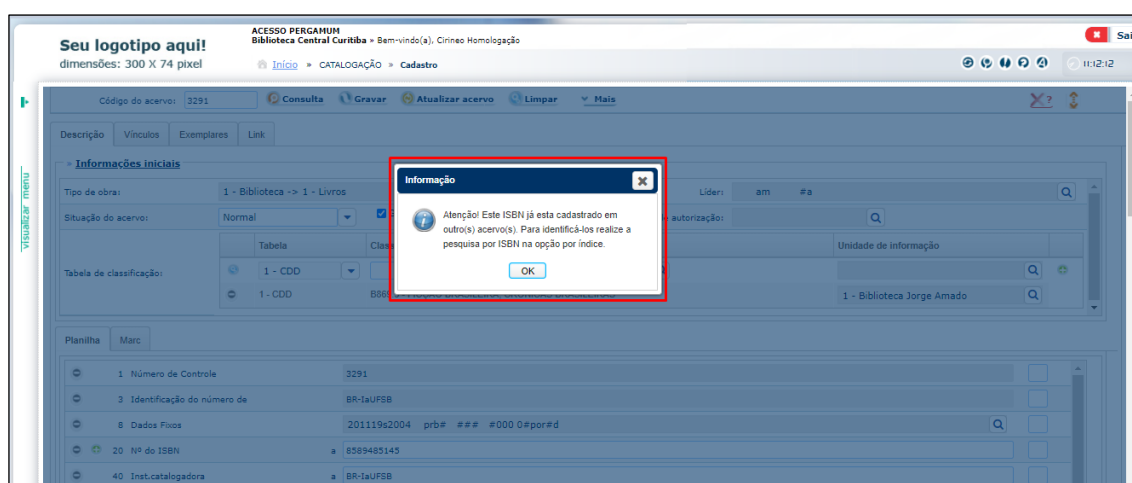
Seu logotipo aqui!
dimensões: 300 X 74 pixel

ACESSO PERGAMUM
Biblioteca Central Curitiba » Bem-vindo(a), Cirineo Homologação

Início » CATALOGAÇÃO » Cadastro

Sai

11:12:12

visualizar menu

Código do acervo: 3291 Consulta Gravar Atualizar acervo Limpar Mais

Descrição Vínculos Exemplares Link

» Informações iniciais

Tipo de obra: 1 - Biblioteca -> 1 - Livros

Líder: am #a

Situação do acervo: Normal

autorização:

Tabela de classificação:

| Tabela | Class | Unidade de informação |
|---|---|---|
| 1 - CDD | | |
| 1 - CDD | B869 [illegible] | 1 - Biblioteca Jorge Amado |

Informação

Atenção! Este ISBN já esta cadastrado em outro(s) acervo(s). Para identificá-los realize a pesquisa por ISBN na opção por índice.

OK

Planilha Marc

1 Número de Controle 3291
3 Identificação do número de BR-IaUFSB
8 Dados Fixos 201119s2004 prb# ### #000 0#por#d
20 Nº do ISBN a 8589485145
40 Inst.catalogadora a BR-IaUFSB